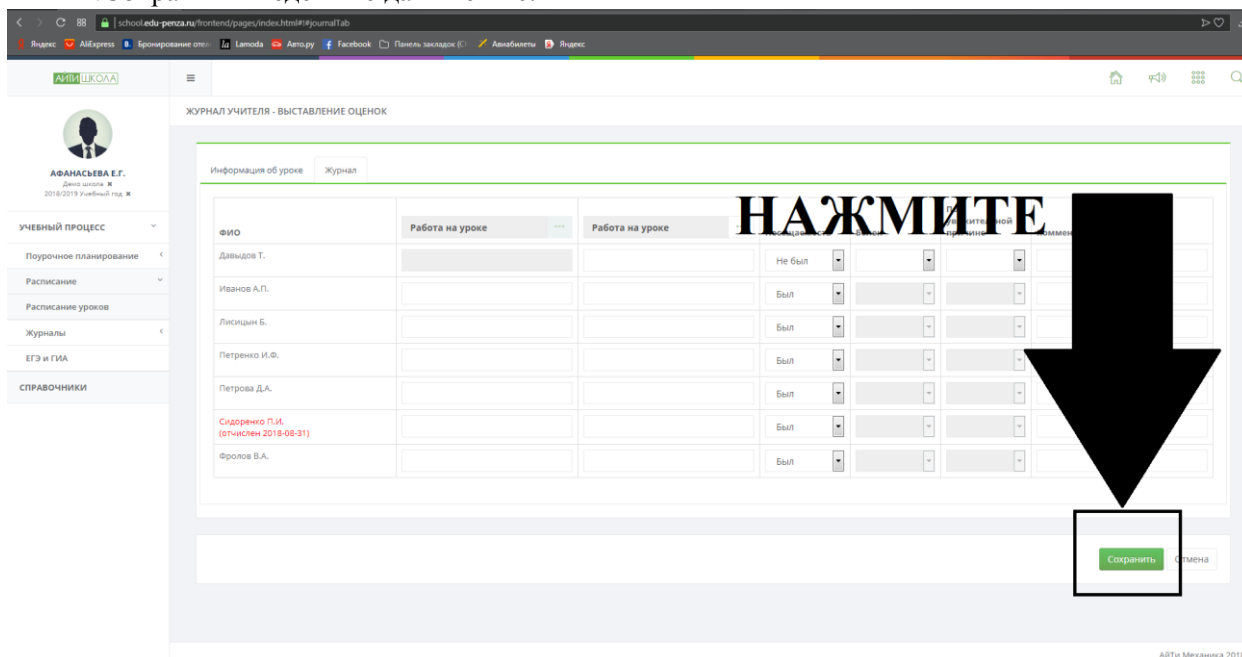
school.edu-penza.ru/frontend/pages/index.html#!#journalTab

Яндекс AliExpress Бронирование отел Lamoda Авто.ру Facebook Панель закладок Авиабилеты Яндекс

АЙТИ ШКОЛА

ЖУРНАЛ УЧИТЕЛЯ - ВЫСТАВЛЕНИЕ ОЦЕНОК

АФАНАСЬЕВА Е.Г.
Демо школа
2018/2019 Учебный год

УЧЕБНЫЙ ПРОЦЕСС
Поурочное планирование
Расписание
Расписание уроков
Журналы
ЕГЭ и ГИА
СПРАВОЧНИКИ

Информация об уроке Журнал

НАЖМИТЕ

| ФИО | Работа на уроке | Работа на уроке | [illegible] | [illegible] | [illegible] | Коммен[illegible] |
|---|---|---|---|---|---|---|
| Давыдов Т. | | | Не был | | | |
| Иванов А.П. | | | Был | | | |
| Лисицын Б. | | | Был | | | |
| Петренко И.Ф. | | | Был | | | |
| Петрова Д.А. | | | Был | | | |
| Сидоренко П.И. (отчислен 2018-08-31) | | | Был | | | |
| Фролов В.А. | | | Был | | | |

Сохранить Отмена

АйТи Механика 201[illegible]